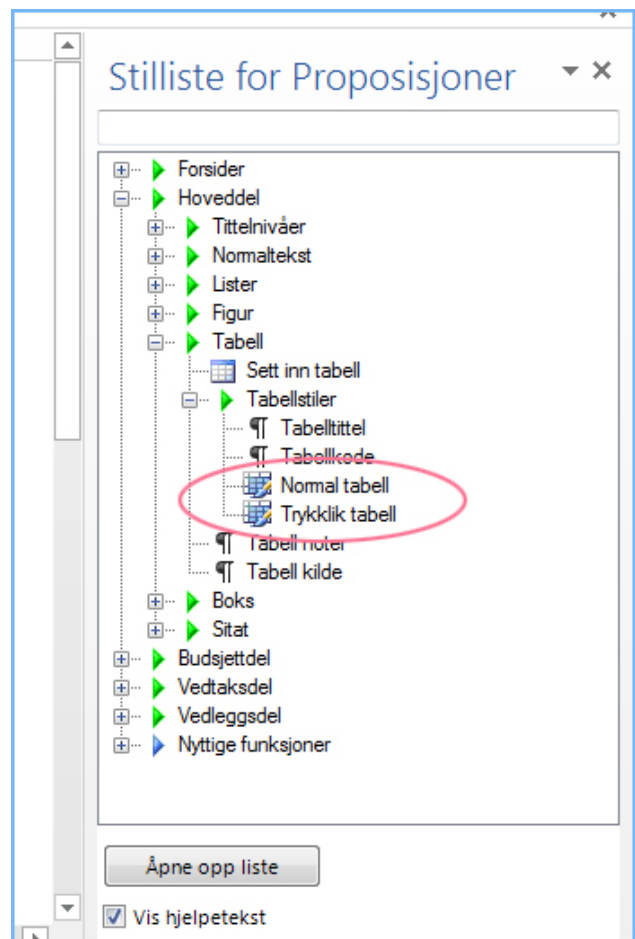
Stilliste for Proposisjoner

Forsider
Hoveddel
Tittelnivåer
Normaltekst
Lister
Figur
Tabell
Sett inn tabell
Tabellstiler
Tabelltittel
Tabellkode
Normal tabell
Trykklik tabell
Tabell noter
Tabell kilde
Boks
Sitat
Budsjettdel
Vedtaksdel
Vedleggsdel
Nyttige funksjoner

Åpne opp liste

Vis hjelpetekst